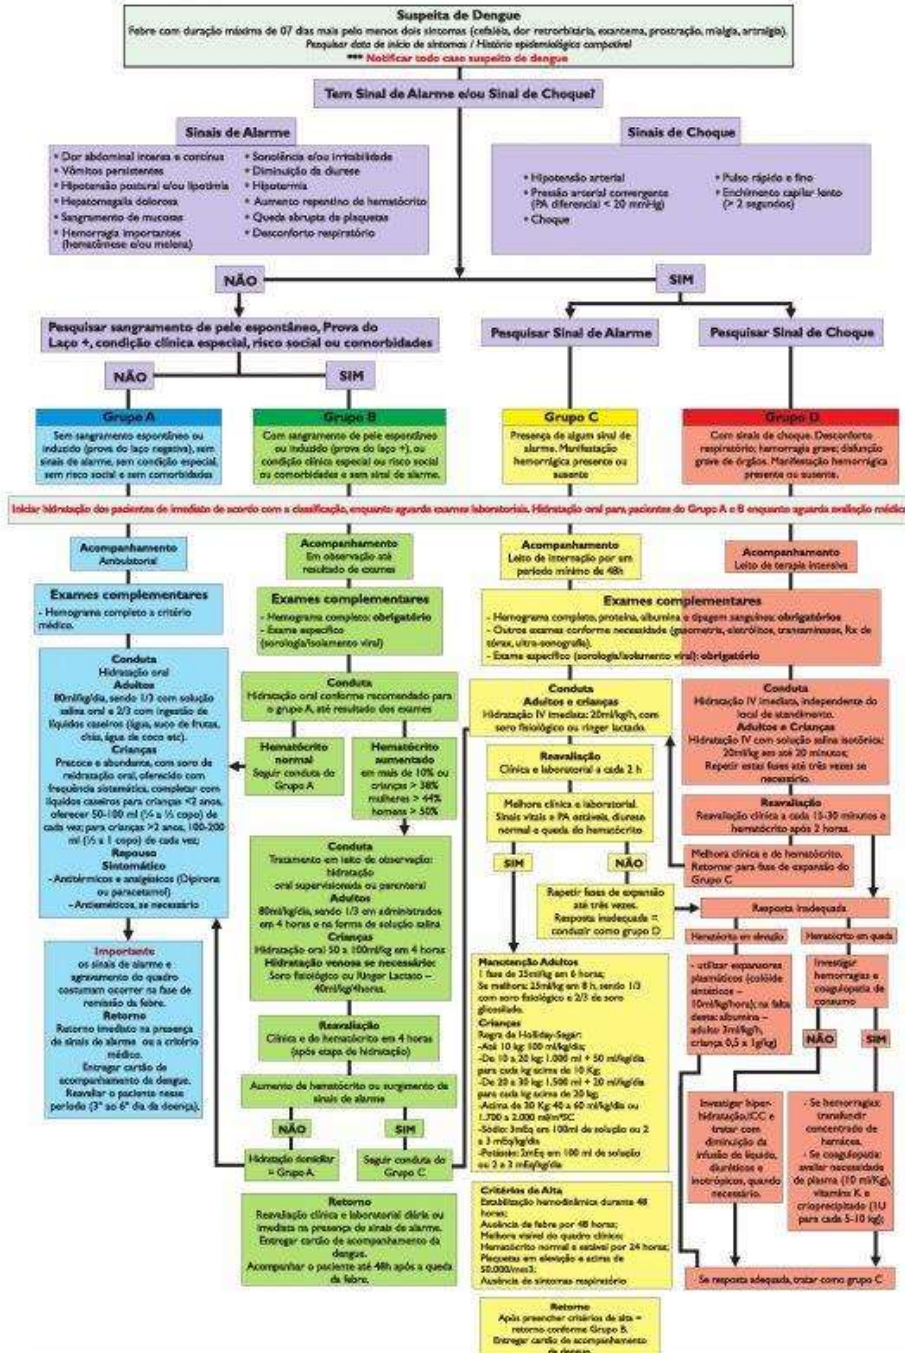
Suspeita de Dengue
Febre com duração máxima de 07 dias mais pelo menos dois sintomas (cefaléia, dor retrorbitária, exantema, prostração, mialgia, artralgia).
Pesquisar data de início de sintomas / Histórico epidemiológico compatível
*** Notificar todo caso suspeito de dengue

Tem Sinal de Alarme e/ou Sinal de Choque?

Sinais de Alarme
• Dor abdominal intensa e contínua
• Vômitos persistentes
• Hipotensão postural e/ou lipotímia
• Hepatomegalia dolorosa
• Sangramento de mucosas
• Hemorragia importantes (hematêmese e/ou melena)
• Sonolência e/ou irritabilidade
• Diminuição da diurese
• Hipotermia
• Aumento repentino de hematócrito
• Queda abrupta de plaquetas
• Desconforto respiratório

Sinais de Choque
• Hipotensão arterial
• Pressão arterial convergente (PA diferencial < 20 mmHg)
• Choque
• Pulso rápido e fino
• Enchimento capilar lento (> 2 segundos)

NÃO

SIM

Pesquisar sangramento de pele espontâneo, Prova do Laço +, condição clínica especial, risco social ou comorbidades

Pesquisar Sinal de Alarme

Pesquisar Sinal de Choque

NÃO

SIM

Grupo A
Sem sangramento espontâneo ou induzido (prova do laço negativa), sem sinais de alarme, sem condição especial, sem risco social e sem comorbidades

Grupo B
Com sangramento de pele espontâneo ou induzido (prova do laço +), ou condição clínica especial ou risco social ou comorbidades e sem sinal de alarme.

Grupo C
Presença de algum sinal de alarme. Manifestação hemorrágica presente ou ausente

Grupo D
Com sinais de choque. Desconforto respiratório; hemorragia grave; disfunção grave de órgãos. Manifestação hemorrágica presente ou ausente.

Iniciar hidratação dos pacientes de imediato de acordo com a classificação, enquanto aguarda exames laboratoriais. Hidratação oral para pacientes do Grupo A e B enquanto aguarda avaliação médica

Acompanhamento
Ambulatorial

Exames complementares
- Hemograma completo a critério médico.

Conduta
Hidratação oral
Adultos
80ml/kg/dia, sendo 1/3 com solução salina oral e 2/3 com ingestão de líquidos caseiros (água, suco de frutas, chás, água de coco etc).
Crianças
Precoce e abundante, com soro de reidratação oral, oferecido com frequência sistemática, completar com líquidos caseiros para crianças <2 anos, oferecer 50-100 ml (¼ a ½ copo) de cada vez; para crianças >2 anos, 100-200 ml (½ a 1 copo) de cada vez.
Repouso
Sintomático
- Antitérmicos e analgésicos (Dipirona ou paracetamol)
- Antieméticos, se necessário

Importante
os sinais de alarme e agravamento do quadro costumam ocorrer na fase de remissão da febre.
Retorno
Retorno imediato na presença de sinais de alarme ou a critério médico.
Entregar cartão de acompanhamento de dengue.
Reavaliar o paciente nesse período (3° ao 6° dia da doença).

Acompanhamento
Em observação até resultado de exames

Exames complementares
- Hemograma completo: obrigatório
- Exame específico (sorologia/isolamento viral)

Conduta
Hidratação oral conforme recomendado para o grupo A, até resultado dos exames

Hematócrito normal
Seguir conduta do Grupo A

Hematócrito aumentado
em mais de 10% ou crianças > 38% mulheres > 44% homens > 50%

Conduta
Tratamento em leito de observação: hidratação oral supervisionada ou parenteral
Adultos
80ml/kg/dia, sendo 1/3 em administrados em 4 horas e na forma de solução salina
Crianças
Hidratação oral 50 a 100ml/kg em 4 horas
Hidratação venosa se necessário:
Soro fisiológico ou Ringer Lactato – 40ml/kg/4horas.

Reavaliação
Clínica e de hematócrito em 4 horas (após etapa de hidratação)

Aumento de hematócrito ou surgimento de sinais de alarme

NÃO
Hidratação domiciliar = Grupo A.

SIM
Seguir conduta do Grupo C

Retorno
Reavaliação clínica e laboratorial diária ou imediata na presença de sinais de alarme.
Entregar cartão de acompanhamento de dengue.
Acompanhar o paciente até 48h após a queda da febre.

Acompanhamento
Leito de internação por um período mínimo de 48h

Exames complementares
- Hemograma completo, proteína, albumina e tipagem sanguínea: obrigatórios
- Outros exames conforme necessidade (gasometria, eletrólitos, transaminases, Rx de tórax, ultra-sonografia)
- Exame específico (sorologia/isolamento viral): obrigatório

Conduta
Adultos e crianças
Hidratação IV imediata: 20ml/kg/h, com soro fisiológico ou ringer lactato.

Reavaliação
Clínica e laboratorial a cada 2 h

Melhora clínica e laboratorial.
Sinais vitais e PA estáveis, diurese normal e queda do hematócrito

SIM

NÃO

Repetir fases de expansão até três vezes.
Resposta inadequada = conduzir como grupo D

Manutenção Adultos
1 fase de 25ml/kg em 6 horas;
Se melhora: 25ml/kg em 8 h, sendo 1/3 com soro fisiológico e 2/3 de soro glicosilado.
Crianças
Regra de Holliday-Segar:
-Até 10 kg: 100 ml/kg/dia;
-De 10 a 20 kg: 1.000 ml + 50 ml/kg/dia para cada kg acima de 10 Kg;
-De 20 a 30 kg: 1.500 ml + 20 ml/kg/dia para cada kg acima de 20 kg;
-Acima de 30 Kg: 40 a 60 ml/kg/dia ou 1.700 a 2.000 ml/m²SC
-Sódio: 3mEq em 100ml de solução ou 2 a 3 mEq/kg/dia
-Potássio: 2mEq em 100 ml de solução ou 2 a 3 mEq/kg/dia

Critérios de Alta
Estabilização hemodinâmica durante 48 horas;
Ausência de febre por 48 horas;
Melhora visível do quadro clínico;
Hematócrito normal e estável por 24 horas;
Plaquetas em elevação e acima de 50.000/mm3;
Ausência de sintomas respiratório

Retorno
Após preencher critérios de alta = retorno conforme Grupo B.
Entregar cartão de acompanhamento de dengue.

Acompanhamento
Leito de terapia intensiva

Conduta
Hidratação IV imediata, independente do local de atendimento.
Adultos e Crianças
Hidratação IV com solução salina isotônica: 20ml/kg em até 20 minutos;
Repetir estas fases até três vezes se necessário.

Reavaliação
Reavaliação clínica a cada 15-30 minutos e hematócrito após 2 horas.

Melhora clínica e de hematócrito.
Retornar para fase de expansão do Grupo C

Resposta inadequada

Hematócrito em elevação
- utilizar expansores plasmáticos (colóide sintético – 10ml/kg/hora); na falta deste: albumina – adulto 3ml/kg/h, criança 0,5 a 1g/kg)

Hematócrito em queda
Investigar hemorragias e coagulopatia de consumo

NÃO
Investigar hiper-hidratação/ICC e tratar com diminuição da infusão de líquido, diuréticos e inotrópicos, quando necessário.

SIM
- Se hemorragias: transfundir concentrado de hemácias.
- Se coagulopatia: avaliar necessidade de plasma (10 ml/Kg), vitamina K e crioprecipitado (1U para cada 5-10 kg)

Se resposta adequada, tratar como grupo C